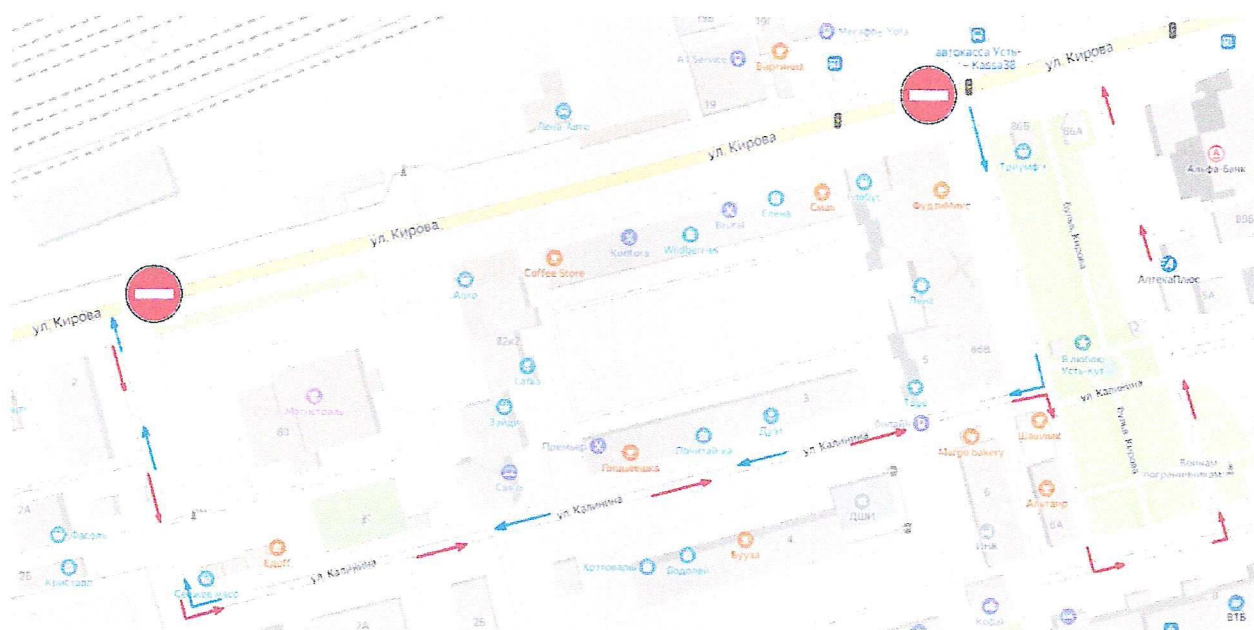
Мегафон Yota
автокасса Усть-Кута
Кавва38
ул. Кирова
A1 Service
Вирджиния
19
Лена Авто
ул. Кирова
86Б
86А
Триумф
Альфа-Банк
Елена
Сиши
Фудмикс
Bosko
Kontora
Wildberries
ул. Кирова
Coffee Store
Арго
Бульвар Кирова
АптекаПлюс
ул. Кирова
Луна
82к2
5
86В
Влюбою Усть-Кут
ул Калинина
Галаз
Мегаполис
Эриди
3
Дом
Премьер
Пиццевидка
Почитай-ка
ул Калинина
Магго bakery
Шаурма
Бульвар Кирова
Фасоль
ул Калинина
ДШИ
Альтаир
Кафе
Кристалл
Бургер Маус
ул Калинина
Котоборная
Додопиц
Буузы
4
25
ВТБ
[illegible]